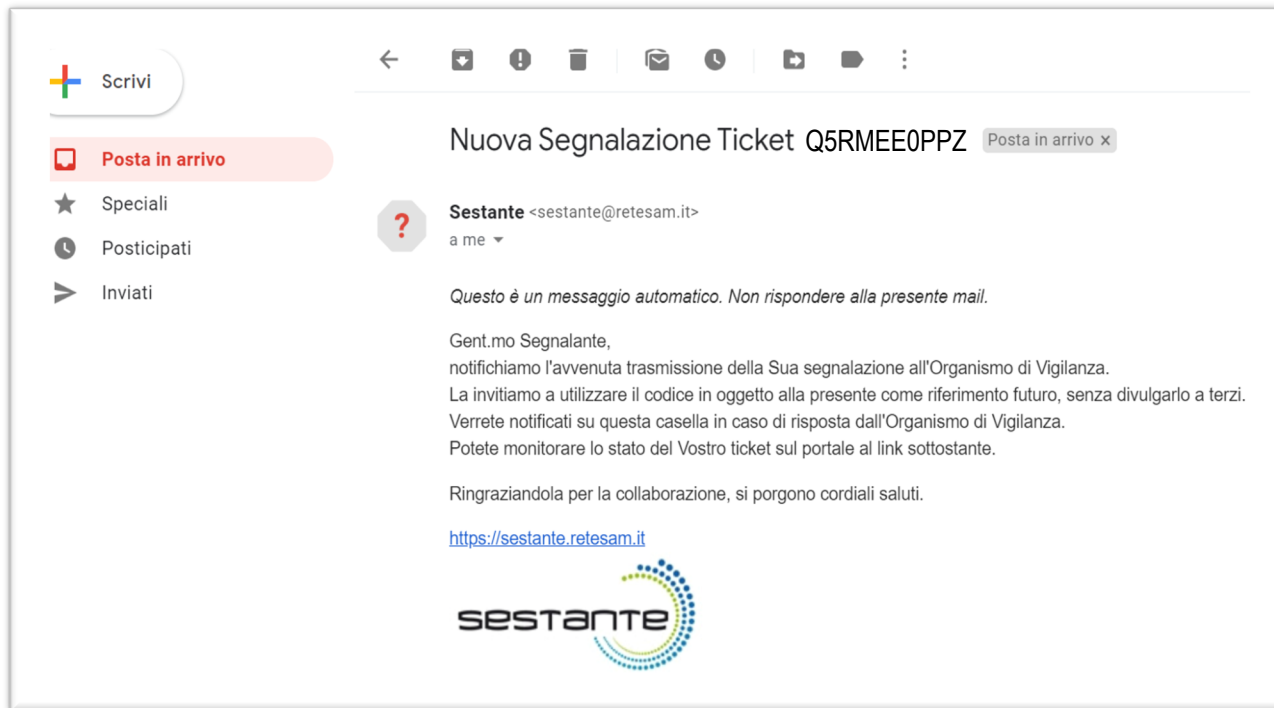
Scrivi

Posta in arrivo

Speciali

Posticipati

Inviati

Nuova Segnalazione Ticket Q5RMEE0PPZ Posta in arrivo ×

Sestante <sestante@retesam.it>
a me

Questo è un messaggio automatico. Non rispondere alla presente mail.

Gent.mo Segnalante,
notifichiamo l'avvenuta trasmissione della Sua segnalazione all'Organismo di Vigilanza.
La invitiamo a utilizzare il codice in oggetto alla presente come riferimento futuro, senza divulgarlo a terzi.
Verrete notificati su questa casella in caso di risposta dall'Organismo di Vigilanza.
Potete monitorare lo stato del Vostro ticket sul portale al link sottostante.

Ringraziandola per la collaborazione, si porgono cordiali saluti.

https://sestante.retesam.it

sestante